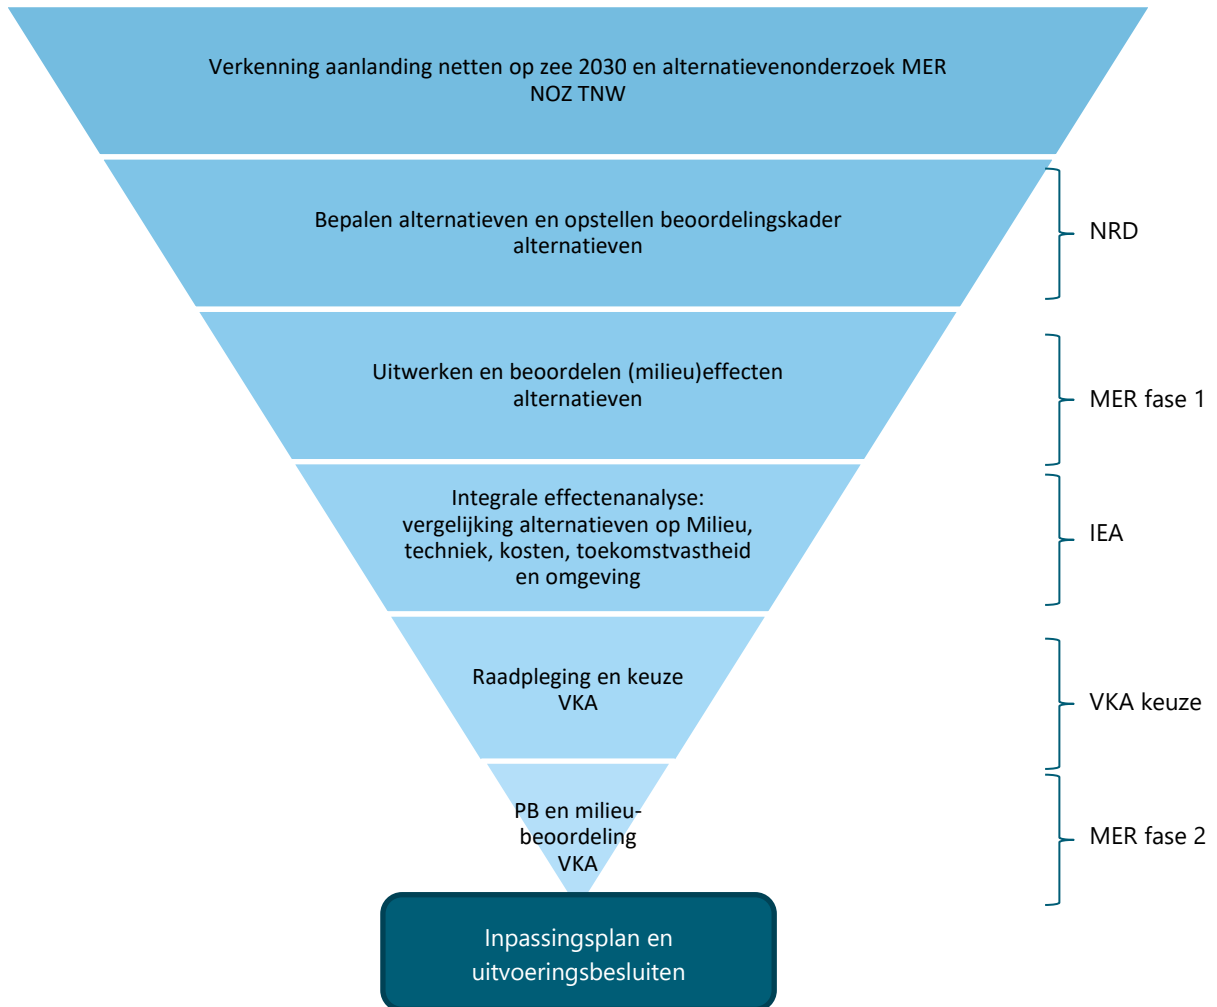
Verkenning aanlanding netten op zee 2030 en alternatievenonderzoek MER NOZ TNW

Bepalen alternatieven en opstellen beoordelingskader alternatieven

NRD

Uitwerken en beoordelen (milieu)effecten alternatieven

MER fase 1

Integrale effectenanalyse: vergelijking alternatieven op Milieu, techniek, kosten, toekomstvastheid en omgeving

IEA

Raadpleging en keuze VKA

VKA keuze

PB en milieubeoordeling VKA

MER fase 2

Inpassingsplan en uitvoeringsbesluiten